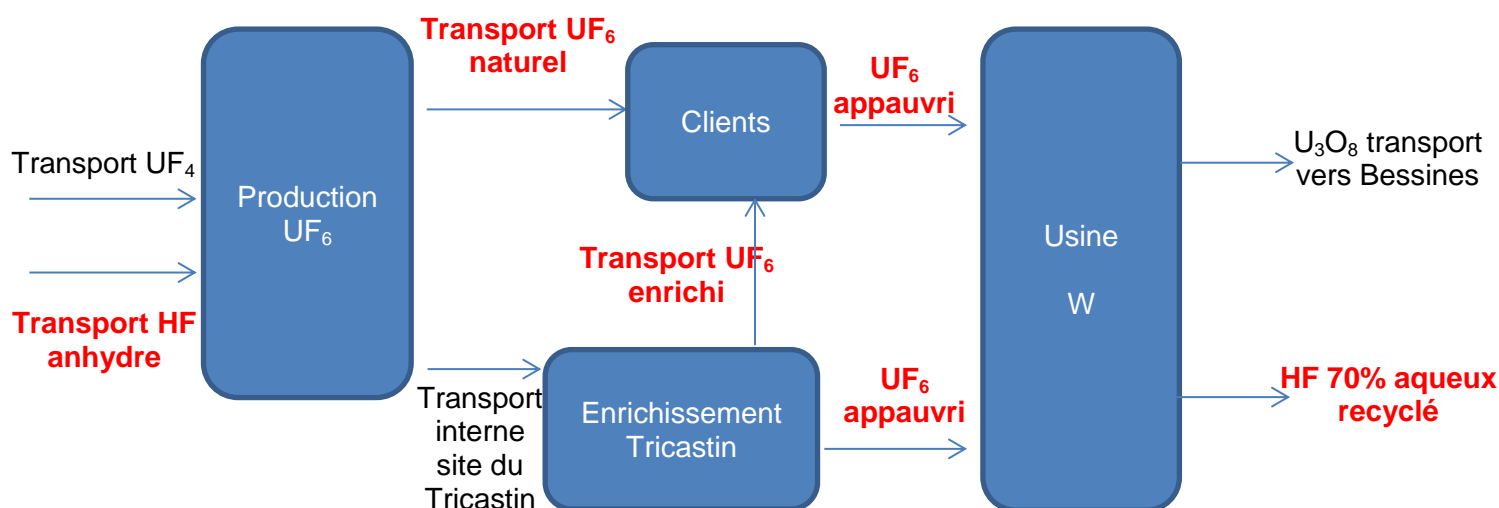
Transport $UF_4$

Transport HF anhydre

Production $UF_6$

Transport $UF_6$ naturel

Clients

Transport $UF_6$ enrichi

Transport interne site du Tricastin

Enrichissement Tricastin

$UF_6$ appauvri

$UF_6$ appauvri

Usine W

$U_3O_8$ transport vers Bessines

HF 70% aqueux recyclé